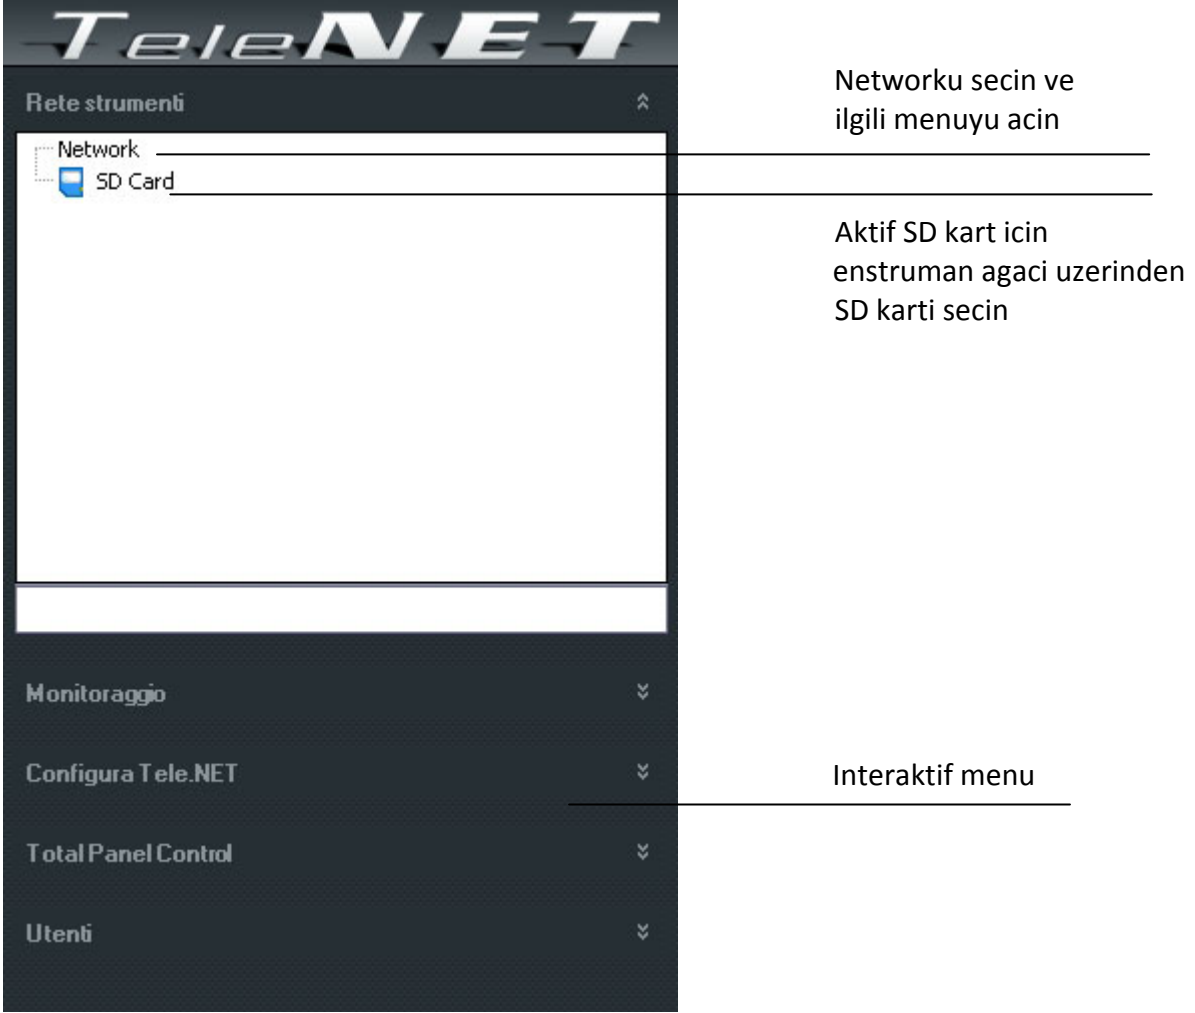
TeleNET

Rete strumenti

Network

SD Card

Monitoraggio

Configura Tele.NET

Total Panel Control

Utenti

Networku secin ve ilgili menuyu acin

Aktif SD kart icin enstruman agaci uzerinden SD karti secin

Interaktif menu